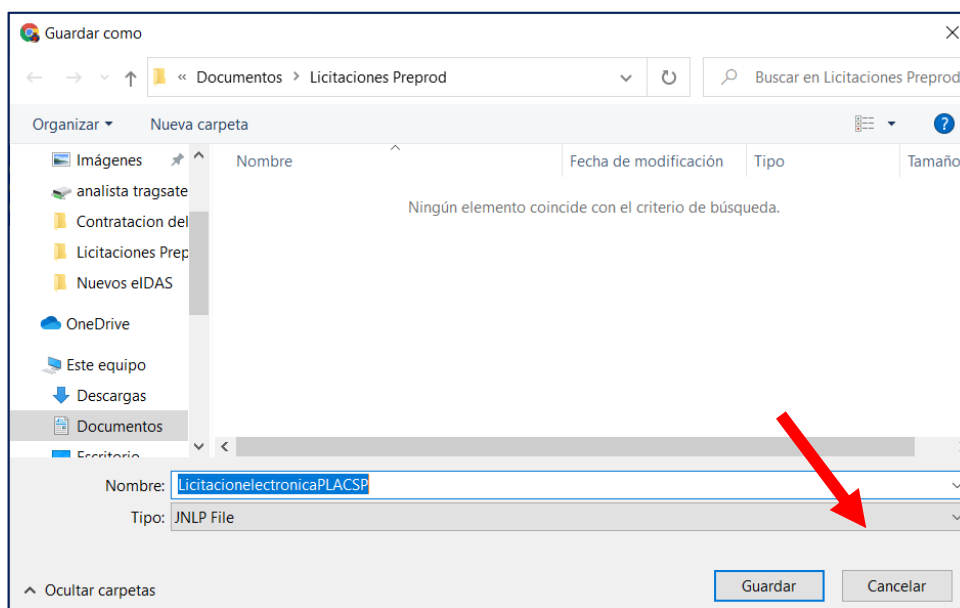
Guardar como

« Documentos > Licitaciones Preprod

Buscar en Licitaciones Preprod

Organizar ▾ Nueva carpeta

Imágenes
analista tragsate
Contratacion del
Licitaciones Prep
Nuevos eIDAS
OneDrive
Este equipo
Descargas
Documentos
Escritorio

| Nombre | Fecha de modificación | Tipo | Tamaño |
|---|---|---|---|

Ningún elemento coincide con el criterio de búsqueda.

Nombre: LicitacionelectronicaPLACSP
Tipo: JNLP File

Ocultar carpetas

Guardar Cancelar